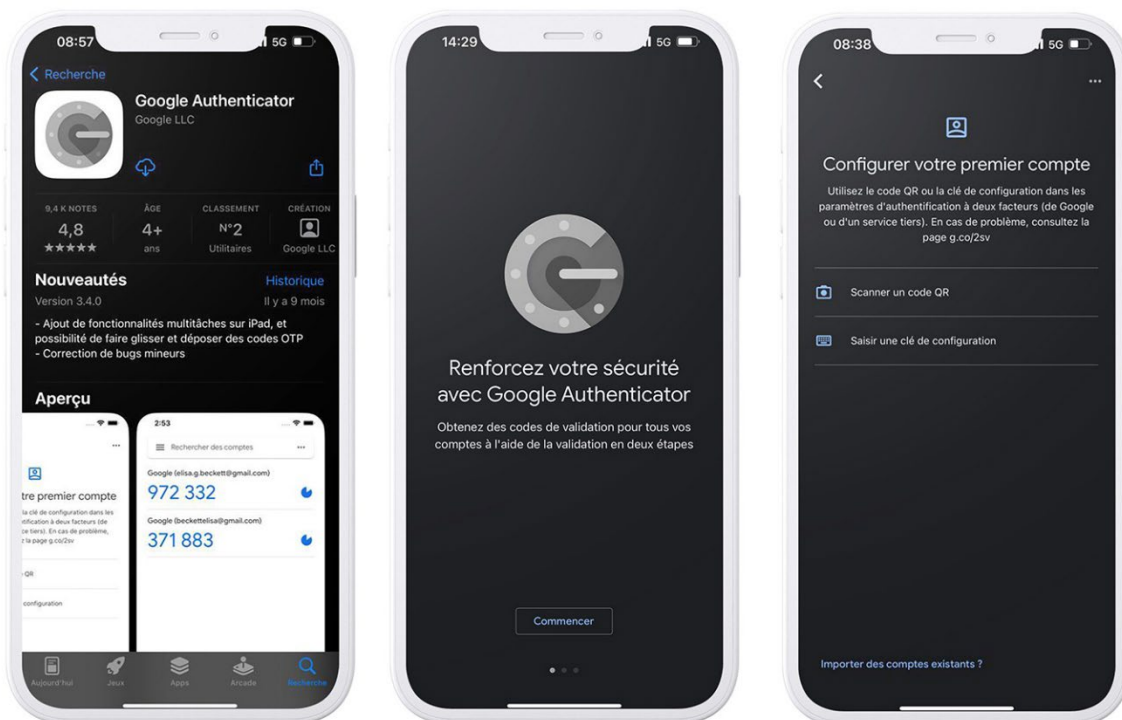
08:57
5G

Recherche

Google Authenticator
Google LLC

9,4 K NOTES
4,8
★★★★★

ÂGE
4+
ans

CLASSEMENT
N°2
Utilitaires

CRÉATION
Google LLC

Nouveautés
Historique
Version 3.4.0
Il y a 9 mois

- Ajout de fonctionnalités multitâches sur iPad, et possibilité de faire glisser et déposer des codes OTP
- Correction de bugs mineurs

Aperçu

tre premier compte
la clé de configuration dans les tification à deux facteurs (de e tiers). En cas de problème, z la page g.co/2sv

QR

configuration

2:53
Rechercher des comptes
Google (elisa.g.beckett@gmail.com)
972 332
Google (beckettelisa@gmail.com)
371 883

Aujourd'hui
Jeux
Apps
Arcade
Recherche

14:29
5G

Renforcez votre sécurité avec Google Authenticator

Obtenez des codes de validation pour tous vos comptes à l'aide de la validation en deux étapes

Commencer

08:38
5G

Configurer votre premier compte

Utilisez le code QR ou la clé de configuration dans les paramètres d'authentification à deux facteurs (de Google ou d'un service tiers). En cas de problème, consultez la page g.co/2sv

Scanner un code QR

Saisir une clé de configuration

Importer des comptes existants ?